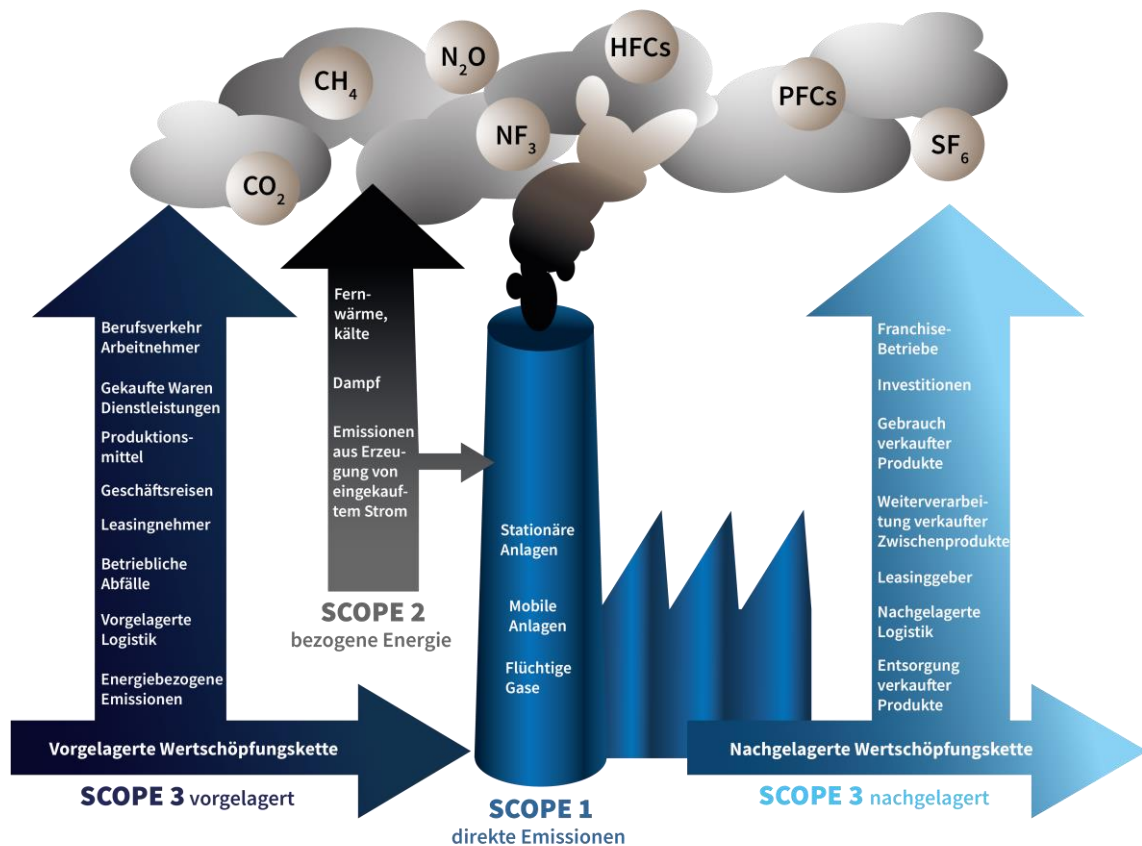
$CH_4$ $N_2O$ HFCs PFCs $CO_2$ $NF_3$ $SF_6$

Berufsverkehr Arbeitnehmer

Gekaufte Waren Dienstleistungen

Produktionsmittel

Geschäftsreisen

Leasingnehmer

Betriebliche Abfälle

Vorgelagerte Logistik

Energiebezogene Emissionen

Vorgelagerte Wertschöpfungskette

SCOPE 3 vorgelagert

Fernwärme, kälte

Dampf

Emissionen aus Erzeugung von eingekauftem Strom

SCOPE 2
bezogene Energie

Stationäre Anlagen

Mobile Anlagen

Flüchtige Gase

SCOPE 1
direkte Emissionen

Franchise-Betriebe

Investitionen

Gebrauch verkaufter Produkte

Weiterverarbeitung verkaufter Zwischenprodukte

Leasinggeber

Nachgelagerte Logistik

Entsorgung verkaufter Produkte

Nachgelagerte Wertschöpfungskette

SCOPE 3 nachgelagert